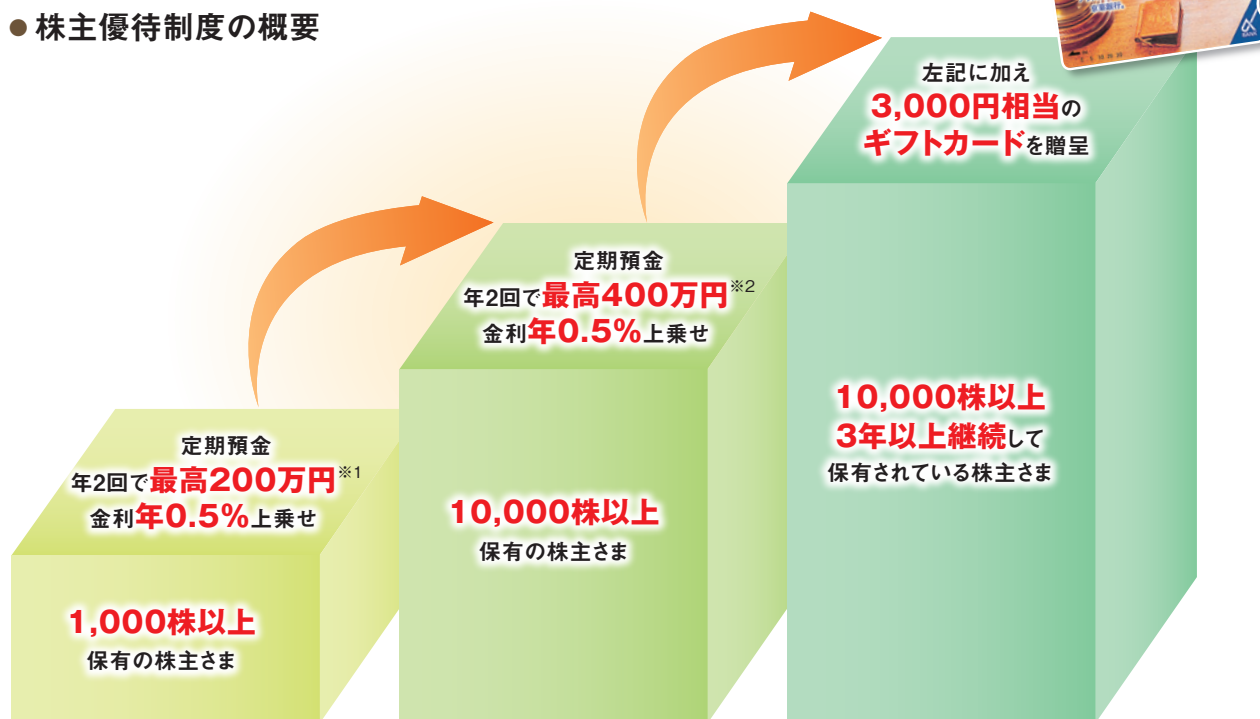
● 株主優待制度の概要

定期預金
年2回で最高200万円※1
金利年0.5%上乗せ

1,000株以上
保有の株主さま

定期預金
年2回で最高400万円※2
金利年0.5%上乗せ

10,000株以上
保有の株主さま

左記に加え
3,000円相当の
ギフトカードを贈呈

10,000株以上
3年以上継続して
保有されている株主さま